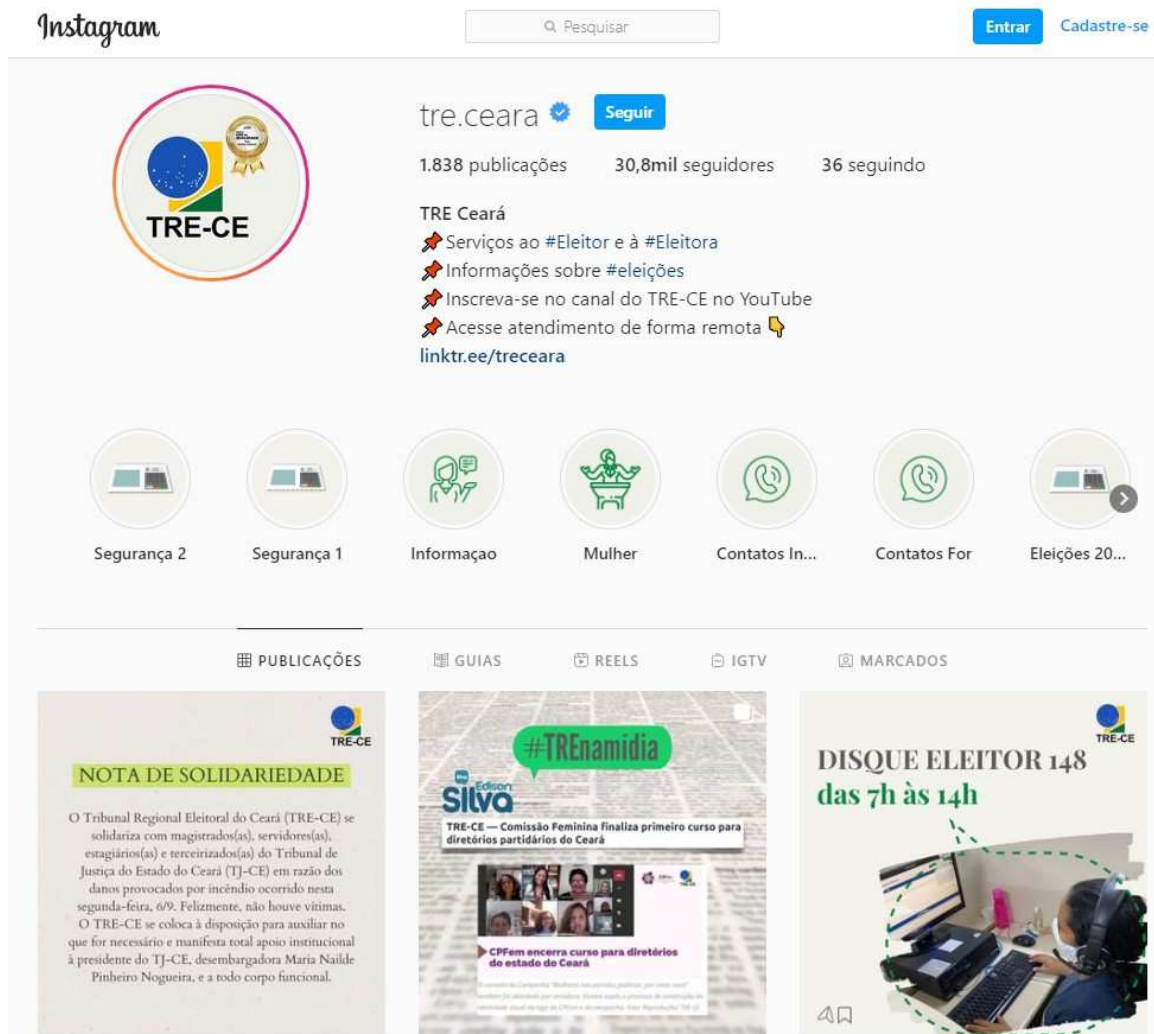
Instagram

Pesquisar

Entrar Cadastre-se

TRE-CE

tre.ceara Seguir

1.838 publicações 30,8mil seguidores 36 seguindo

TRE Ceará
📌Serviços ao #Eleitor e à #Eleitora
📌Informações sobre #eleições
📌Inscreva-se no canal do TRE-CE no YouTube
📌Acesse atendimento de forma remota 👇
linktr.ee/treceara

Segurança 2 Segurança 1 Informaçao Mulher Contatos In... Contatos For Eleições 20...

PUBLICAÇÕES GUIAS REELS IGTV MARCADOS

TRE-CE

NOTA DE SOLIDARIEDADE

O Tribunal Regional Eleitoral do Ceará (TRE-CE) se solidariza com magistrados(as), servidores(as), estagiários(as) e terceirizados(as) do Tribunal de Justiça do Estado do Ceará (TJ-CE) em razão dos danos provocados por incêndio ocorrido nesta segunda-feira, 6/9. Felizmente, não houve vítimas. O TRE-CE se coloca à disposição para auxiliar no que for necessário e manifesta total apoio institucional à presidente do TJ-CE, desembargadora Maria Nailde Pinheiro Nogueira, e a todo corpo funcional.

#TREnamidia

Edison Silva

TRE-CE — Comissão Feminina finaliza primeiro curso para diretórios partidários do Ceará

CPFem encerra curso para diretórios do estado do Ceará

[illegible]

TRE-CE

DISQUE ELEITOR 148
das 7h às 14h